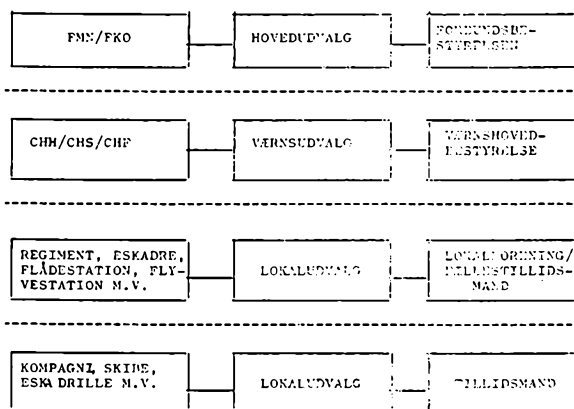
FMN/FKO

HOVEDUDVALG

FORBUNDSBESTYRELSEN

CHH/CHS/CHF

VÆRNSUDVALG

VÆRNSHOVEDBESTYRELSE

REGIMENT, ESKADRE, FLÅDESTATION, FLYVESTATION M.V.

LOKALUDVALG

LOKALAFDELING/FÆLLESTILLIDSMAND

KOMPAGNI, SKIBE, ESKADRILLE M.V.

LOKALUDVALG

TILLIDSMAND